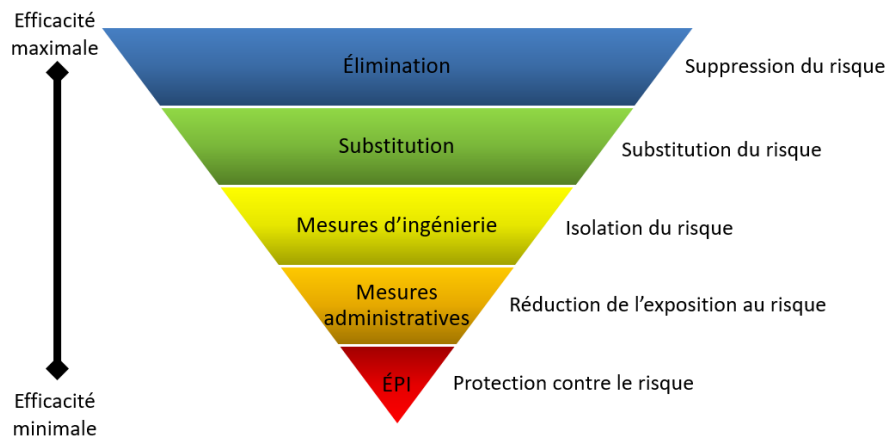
Efficacité maximale

Élimination

Suppression du risque

Substitution

Substitution du risque

Mesures d’ingénierie

Isolation du risque

Mesures administratives

Réduction de l’exposition au risque

ÉPI

Protection contre le risque

Efficacité minimale